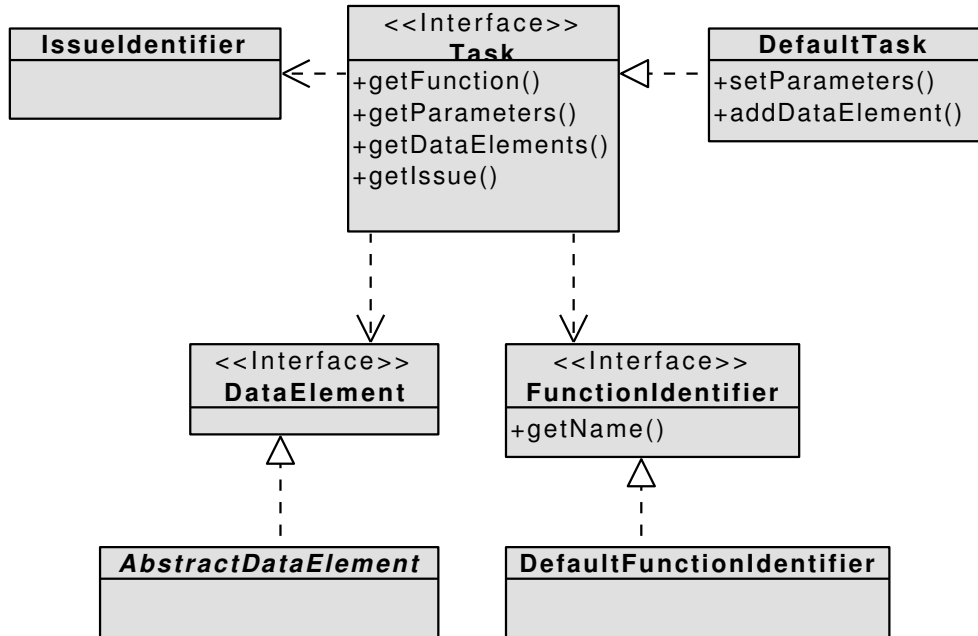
IssueIdentifier

<<Interface>>
Task
+getFunction()
+getParameters()
+getDataElements()
+getIssue()

DefaultTask
+setParameters()
+addDataElement()

<<Interface>>
DataElement

<<Interface>>
FunctionIdentifier
+getName()

AbstractDataElement

DefaultFunctionIdentifier